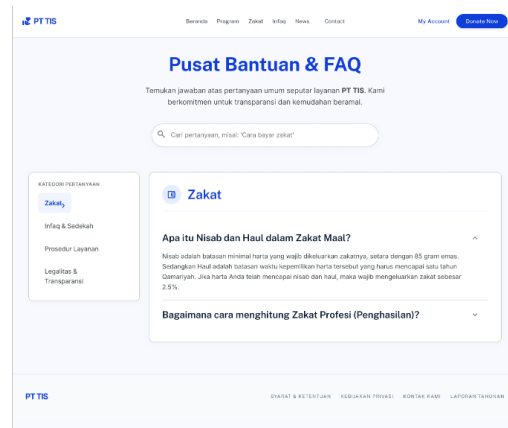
PT TIS

Beranda Program Zakat Infaq News Contact

My Account Donate Now

Pusat Bantuan & FAQ

Temukan jawaban atas pertanyaan umum seputar layanan PT TIS. Kami berkomitmen untuk transparansi dan kemudahan beramal.

Cari pertanyaan, misal: 'Cara bayar zakat'

KATEGORI PERTANYAAN

Zakat

Infaq & Sedekah

Prosedur Layanan

Legalitas & Transparansi

Zakat

Apa itu Nisab dan Haul dalam Zakat Maal?

Nisab adalah batasan minimal harta yang wajib dikeluarkan zakatnya, setara dengan 85 gram emas. Sedangkan Haul adalah batasan waktu kepemilikan harta tersebut yang harus mencapai satu tahun Qamariyah. Jika harta Anda telah mencapai nisab dan haul, maka wajib mengeluarkan zakat sebesar 2.5%.

Bagaimana cara menghitung Zakat Profesi (Penghasilan)?

PT TIS

SYARAT & KETENTUAN KEBIJAKAN PRIVASI KONTAK KAMI LAPORAN TAHUNAN